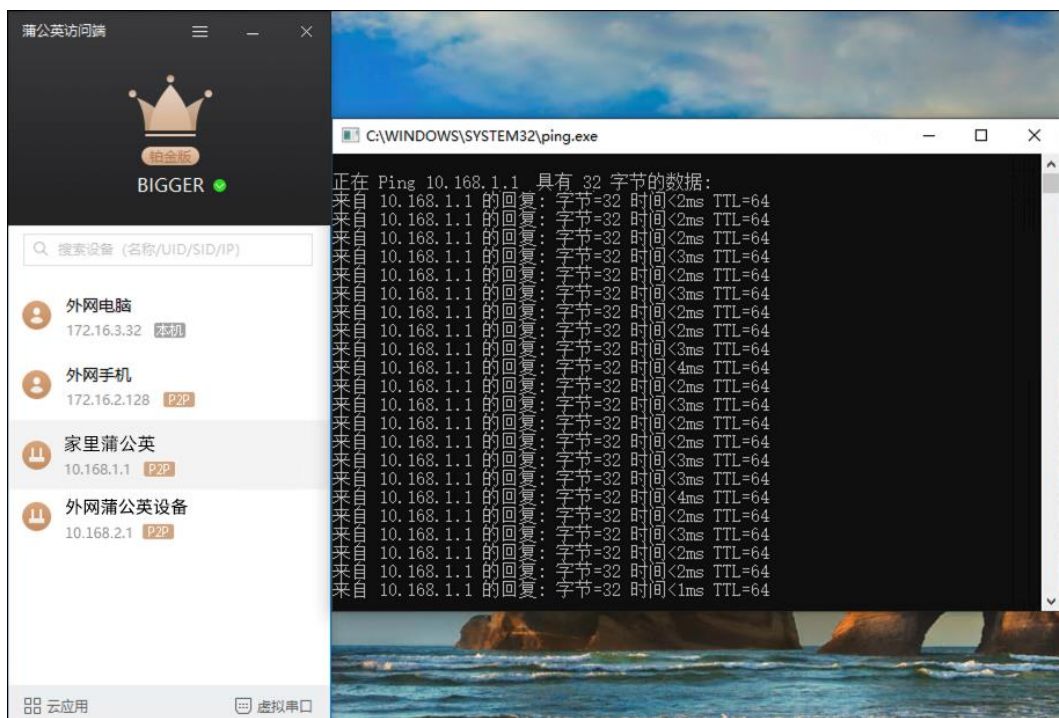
蒲公英访问端

铂金版
BIGGER

搜索设备 (名称/UID/SID/IP)

外网电脑
172.16.3.32 本机

外网手机
172.16.2.128 P2P

家里蒲公英
10.168.1.1 P2P

外网蒲公英设备
10.168.2.1 P2P

云应用
虚拟串口

C:\WINDOWS\SYSTEM32\ping.exe

正在 Ping 10.168.1.1 具有 32 字节的数据:
来自 10.168.1.1 的回复: 字节=32 时间<2ms TTL=64
来自 10.168.1.1 的回复: 字节=32 时间<2ms TTL=64
来自 10.168.1.1 的回复: 字节=32 时间<2ms TTL=64
来自 10.168.1.1 的回复: 字节=32 时间<3ms TTL=64
来自 10.168.1.1 的回复: 字节=32 时间<2ms TTL=64
来自 10.168.1.1 的回复: 字节=32 时间<3ms TTL=64
来自 10.168.1.1 的回复: 字节=32 时间<2ms TTL=64
来自 10.168.1.1 的回复: 字节=32 时间<2ms TTL=64
来自 10.168.1.1 的回复: 字节=32 时间<3ms TTL=64
来自 10.168.1.1 的回复: 字节=32 时间<4ms TTL=64
来自 10.168.1.1 的回复: 字节=32 时间<2ms TTL=64
来自 10.168.1.1 的回复: 字节=32 时间<3ms TTL=64
来自 10.168.1.1 的回复: 字节=32 时间<2ms TTL=64
来自 10.168.1.1 的回复: 字节=32 时间<2ms TTL=64
来自 10.168.1.1 的回复: 字节=32 时间<3ms TTL=64
来自 10.168.1.1 的回复: 字节=32 时间<3ms TTL=64
来自 10.168.1.1 的回复: 字节=32 时间<4ms TTL=64
来自 10.168.1.1 的回复: 字节=32 时间<2ms TTL=64
来自 10.168.1.1 的回复: 字节=32 时间<3ms TTL=64
来自 10.168.1.1 的回复: 字节=32 时间<2ms TTL=64
来自 10.168.1.1 的回复: 字节=32 时间<2ms TTL=64
来自 10.168.1.1 的回复: 字节=32 时间<1ms TTL=64